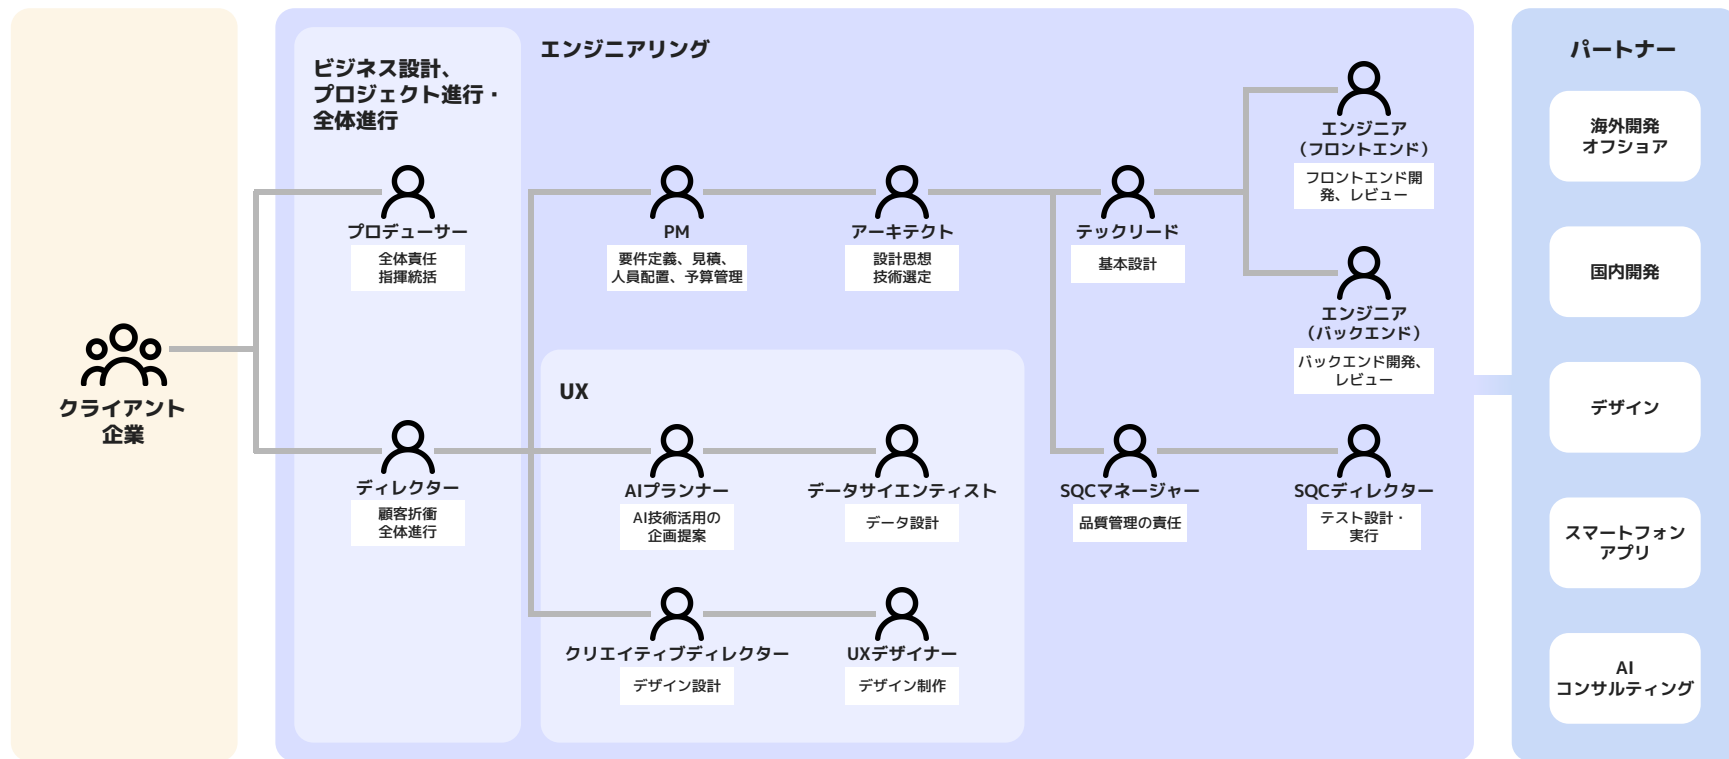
クライアント企業

ビジネス設計、プロジェクト進行・全体進行

プロデューサー
全体責任
指揮統括

ディレクター
顧客折衝
全体進行

エンジニアリング

PM
要件定義、見積、
人員配置、予算管理

アーキテクト
設計思想
技術選定

テックリード
基本設計

エンジニア
（フロントエンド）
フロントエンド開発、レビュー

エンジニア
（バックエンド）
バックエンド開発、レビュー

UX

AIプランナー
AI技術活用の
企画提案

データサイエンティスト
データ設計

クリエイティブディレクター
デザイン設計

UXデザイナー
デザイン制作

SQCマネージャー
品質管理の責任

SQCディレクター
テスト設計・
実行

パートナー

海外開発
オフショア

国内開発

デザイン

スマートフォン
アプリ

AI
コンサルティング